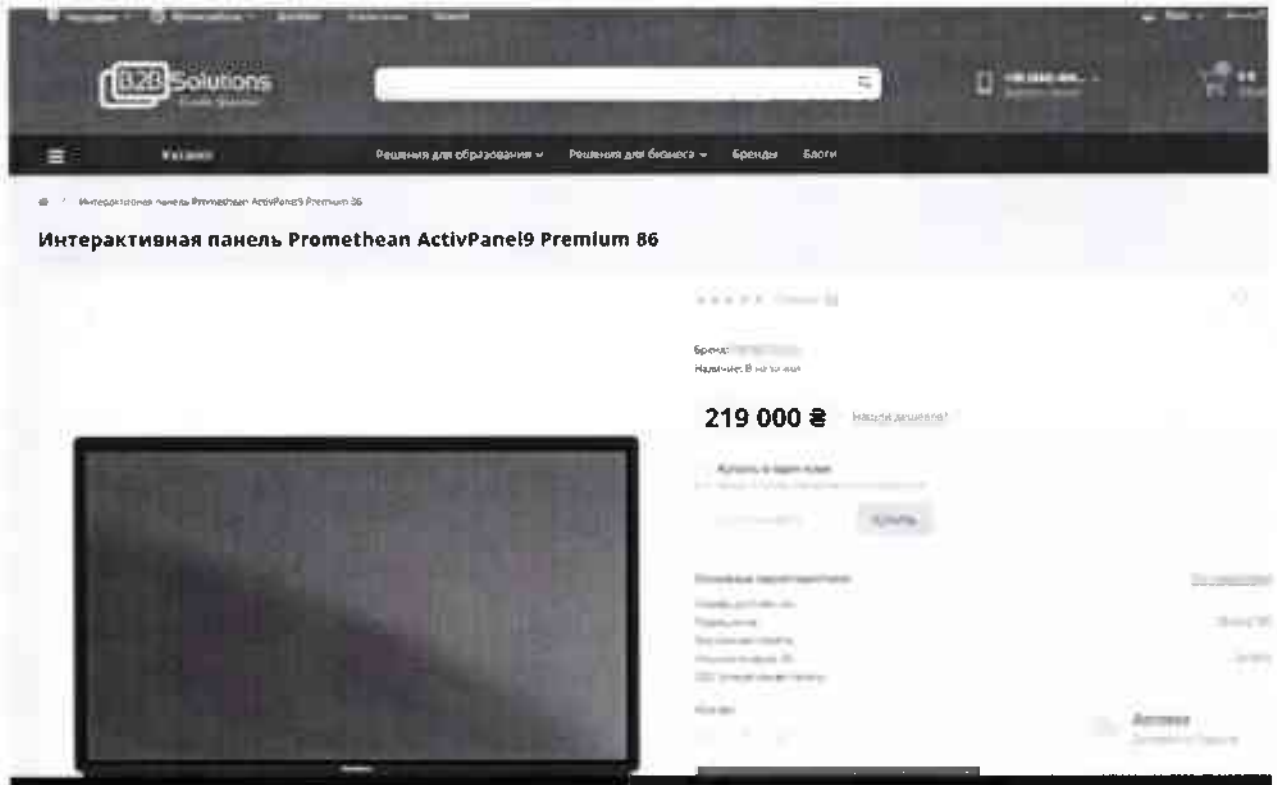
B2B Solutions

Каталог

Решения для образования

Решения для бизнеса

Бренды

Блоги

Интерактивная панель Promethean ActivPanel9 Premium 86

Интерактивная панель Promethean ActivPanel9 Premium 86

Бренд: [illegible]
Наличие: В наличии

219 000 ₴

Нашли дешевле?

Купить в один клик

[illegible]

Купить

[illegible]

Активация Windows
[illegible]